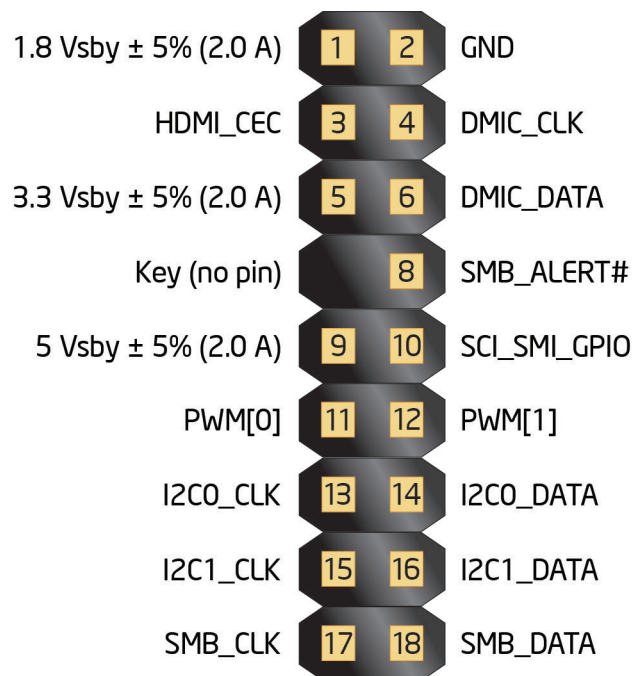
| | | | |
|---|---|---|---|
| 1.8 Vsby ± 5% (2.0 A) | 1 | 2 | GND |
| HDMI_CEC | 3 | 4 | DMIC_CLK |
| 3.3 Vsby ± 5% (2.0 A) | 5 | 6 | DMIC_DATA |
| Key (no pin) | | 8 | SMB_ALERT# |
| 5 Vsby ± 5% (2.0 A) | 9 | 10 | SCI_SMI_GPIO |
| PWM[0] | 11 | 12 | PWM[1] |
| I2C0_CLK | 13 | 14 | I2C0_DATA |
| I2C1_CLK | 15 | 16 | I2C1_DATA |
| SMB_CLK | 17 | 18 | SMB_DATA |